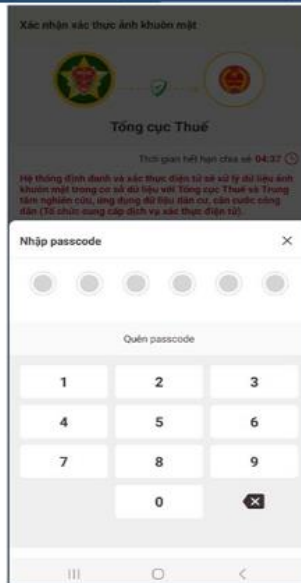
Xác nhận xác thực ảnh khuôn mặt

Tổng cục Thuế

Thời gian hết hạn chia sẻ 04:37

Hệ thống định danh và xác thực điện tử sẽ xử lý dữ liệu ảnh khuôn mặt trong cơ sở dữ liệu với Tổng cục Thuế và Trung tâm nghiên cứu, ứng dụng dữ liệu dân cư, căn cước công dân (Tổ chức cung cấp dịch vụ xác thực điện tử)

Nhập passcode

×

Quên passcode

1 2 3
4 5 6
7 8 9
0